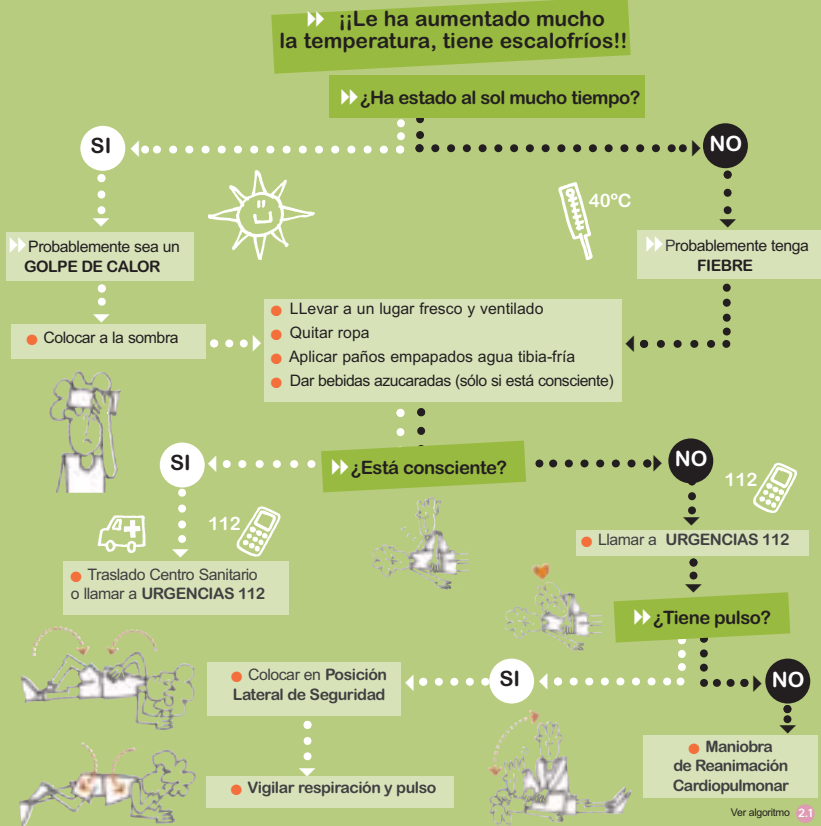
¡¡Le ha aumentado mucho la temperatura, tiene escalofríos!!

¿Ha estado al sol mucho tiempo?

SI

NO

40ºC

Probablemente sea un GOLPE DE CALOR

Probablemente tenga FIEBRE

Colocar a la sombra

LLevar a un lugar fresco y ventilado
Quitar ropa
Aplicar paños empapados agua tibia-fría
Dar bebidas azucaradas (sólo si está consciente)

SI

¿Está consciente?

NO

112

112

Llamar a URGENCIAS 112

Traslado Centro Sanitario o llamar a URGENCIAS 112

¿Tiene pulso?

Colocar en Posición Lateral de Seguridad

SI

NO

Maniobra de Reanimación Cardiopulmonar

Vigilar respiración y pulso

Ver algoritmo 2.1